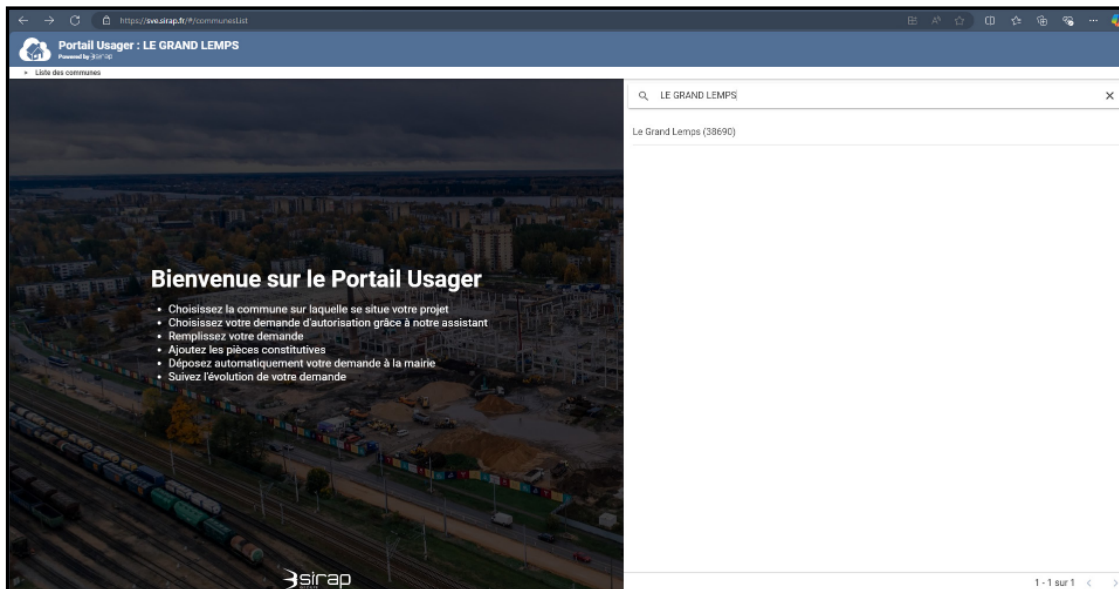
https://sve.sirap.fr/#/communesList

Portail Usager : LE GRAND LEMPS
Powered by sirap

» Liste des communes

LE GRAND LEMPS

Le Grand Lemps (38690)

Bienvenue sur le Portail Usager

• Choisissez la commune sur laquelle se situe votre projet
• Choisissez votre demande d'autorisation grâce à notre assistant
• Remplissez votre demande
• Ajoutez les pièces constitutives
• Déposez automatiquement votre demande à la mairie
• Suivez l'évolution de votre demande

sirap

1 - 1 sur 1